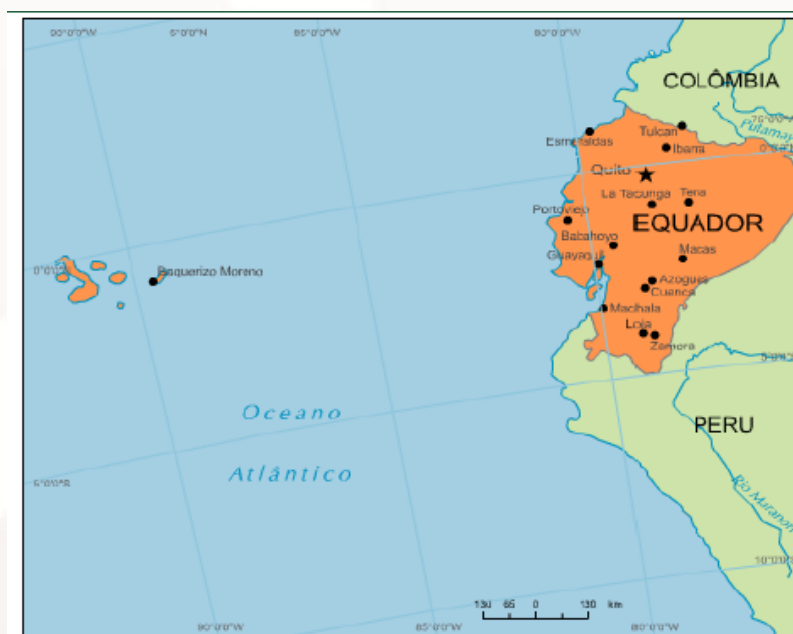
90°0'0"W
0°0'0"N
85°0'0"W
80°0'0"W
COLÔMBIA
Putumayo
Esmeraldas
Tulcan
Ibarra
Quito
La Tacunga
Tena
Portoviejo
EQUADOR
Babahoyo
Guayaquil
Macas
0°0'0"S
Baquerizo Moreno
Azogues
Cuenca
Machala
Loja
Zamora
5°0'0"S
Oceano
Atlântico
PERU
Rio Marañon
5°0'0"S
10°0'0"S
130 65 0 130 km
90°0'0"W
85°0'0"W
80°0'0"W